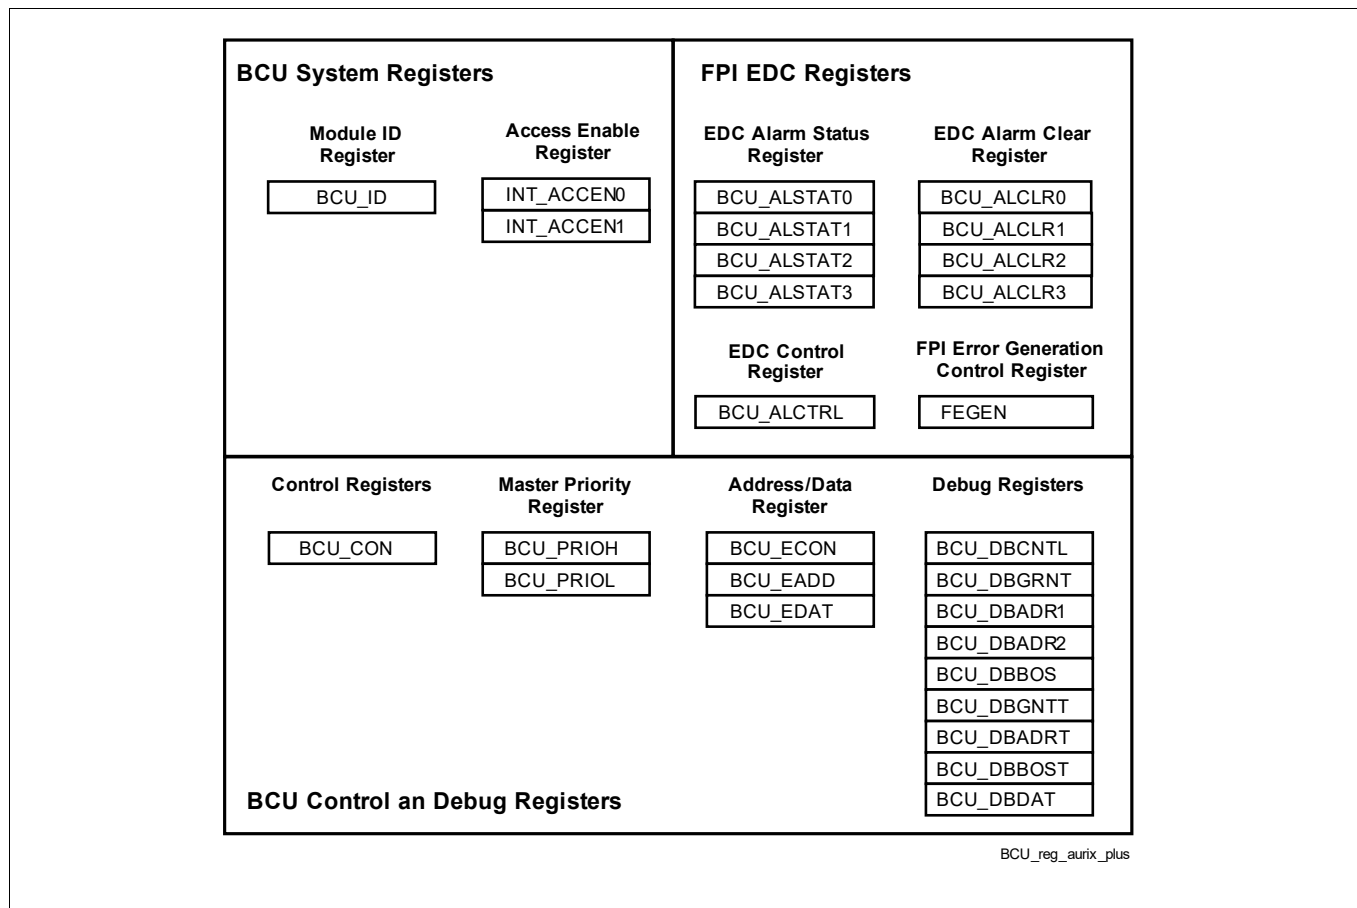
BCU System Registers

Module ID Register

BCU_ID

Access Enable Register

INT_ACCEN0
INT_ACCEN1

FPI EDC Registers

EDC Alarm Status Register

BCU_ALSTAT0
BCU_ALSTAT1
BCU_ALSTAT2
BCU_ALSTAT3

EDC Alarm Clear Register

BCU_ALCLR0
BCU_ALCLR1
BCU_ALCLR2
BCU_ALCLR3

EDC Control Register

BCU_ALCTRL

FPI Error Generation Control Register

FEGEN

Control Registers

BCU_CON

Master Priority Register

BCU_PRIOH
BCU_PRIOL

Address/Data Register

BCU_ECON
BCU_EADD
BCU_EDAT

Debug Registers

BCU_DBCNTL
BCU_DBGRNT
BCU_DBADR1
BCU_DBADR2
BCU_DBBOS
BCU_DBGNTT
BCU_DBADRT
BCU_DBBOST
BCU_DBDAT

BCU Control an Debug Registers

BCU_reg_aurix_plus